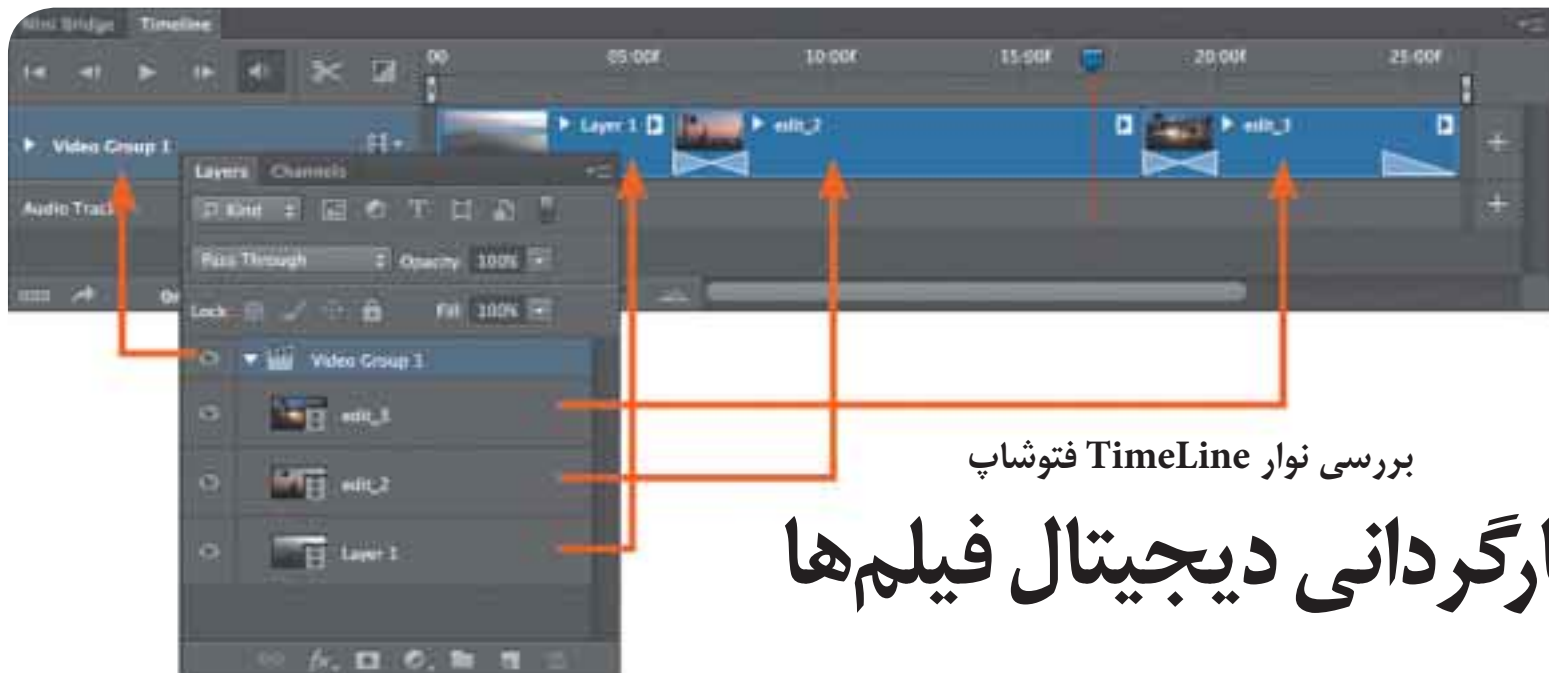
Mini Bridge Timeline
00 05:00f 10:00f 15:00f 20:00f 25:00f
Video Group 1
Layer 1
edit_2
edit_3
Audio Track
Layers Channels
Kind
Pass Through
Opacity: 100%
Lock:
Fill: 100%
Video Group 1
edit_3
edit_2
Layer 1

بررسی نوار TimeLine فتوشاپ
ارگردانی دیجیتال فیلم‌ها